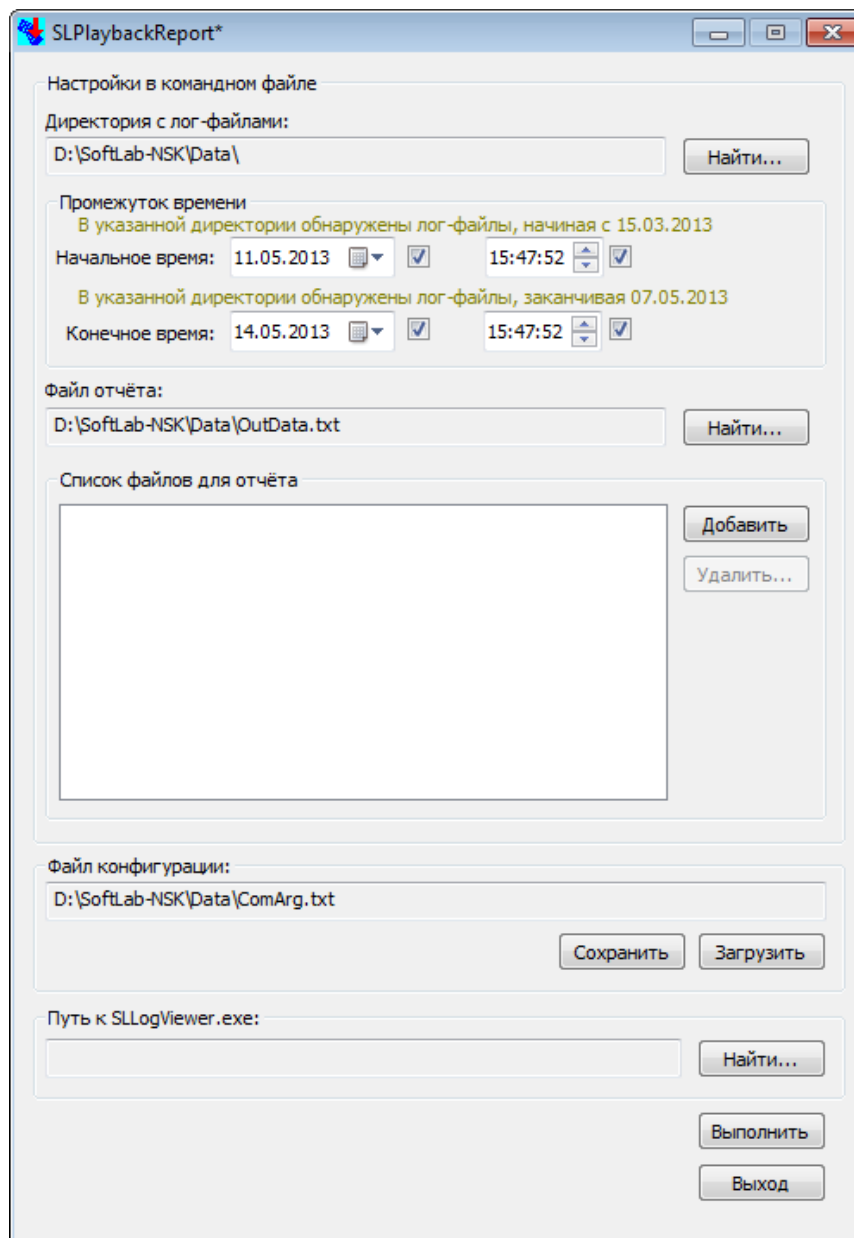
SLPlaybackReport*

Настройки в командном файле

Директория с лог-файлами:

D:\SoftLab-NSK\Data\

Найти...

Промежуток времени

В указанной директории обнаружены лог-файлы, начиная с 15.03.2013

Начальное время: 11.05.2013 15:47:52

В указанной директории обнаружены лог-файлы, заканчивая 07.05.2013

Конечное время: 14.05.2013 15:47:52

Файл отчёта:

D:\SoftLab-NSK\Data\OutData.txt

Найти...

Список файлов для отчёта

Добавить

Удалить...

Файл конфигурации:

D:\SoftLab-NSK\Data\ComArg.txt

Сохранить

Загрузить

Путь к SLLogViewer.exe:

Найти...

Выполнить

Выход